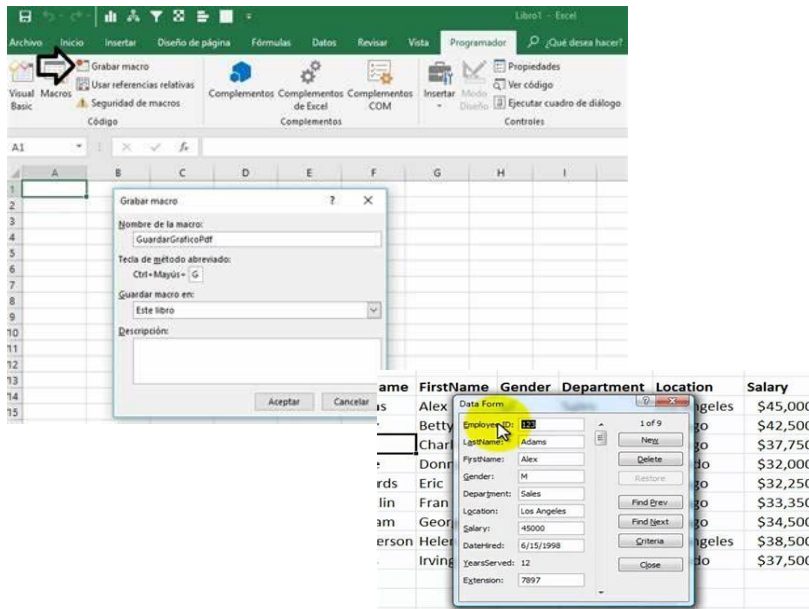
Libro1 - Excel

Archivo Inicio Insertar Diseño de página Fórmulas Datos Revisar Vista Programador ¿Qué desea hacer?

Visual Basic Macros Grabar macro Usar referencias relativas Seguridad de macros Código

Complementos Complementos de Excel Complementos COM Complementos

Insertar Modo Diseño Propiedades Ver código Ejecutar cuadro de diálogo Controles

A1 $f_x$

A B C D E F G H I

1 2 3 4 5 6 7 8 9 10 11 12 13 14 15

Grabar macro ? X

Nombre de la macro:
GuardarGraficoPdf

Tecla de método abreviado:
Ctrl+Mayús+ G

Guardar macro en:
Este libro

Descripción:

Aceptar Cancelar

| ame | FirstName | Gender | Department | Location | Salary |
|---|---|---|---|---|---|
| is | Alex | | | ngeles | $45,000 |
| | Betty | | | go | $42,500 |
| | Charl | | | go | $37,750 |
| e | Donn | | | do | $32,000 |
| rds | Eric | | | go | $32,250 |
| lin | Fran | | | go | $33,350 |
| am | Geor | | | go | $34,500 |
| erson | Heler | | | ngeles | $38,500 |
| | Irving | | | do | $37,500 |

Data Form ? X

EmployeeID: 123
LastName: Adams
FirstName: Alex
Gender: M
Department: Sales
Location: Los Angeles
Salary: 45000
DateHired: 6/15/1998
YearsServed: 12
Extension: 7897

1 of 9
New
Delete
Restore
Find Prev
Find Next
Criteria
Close